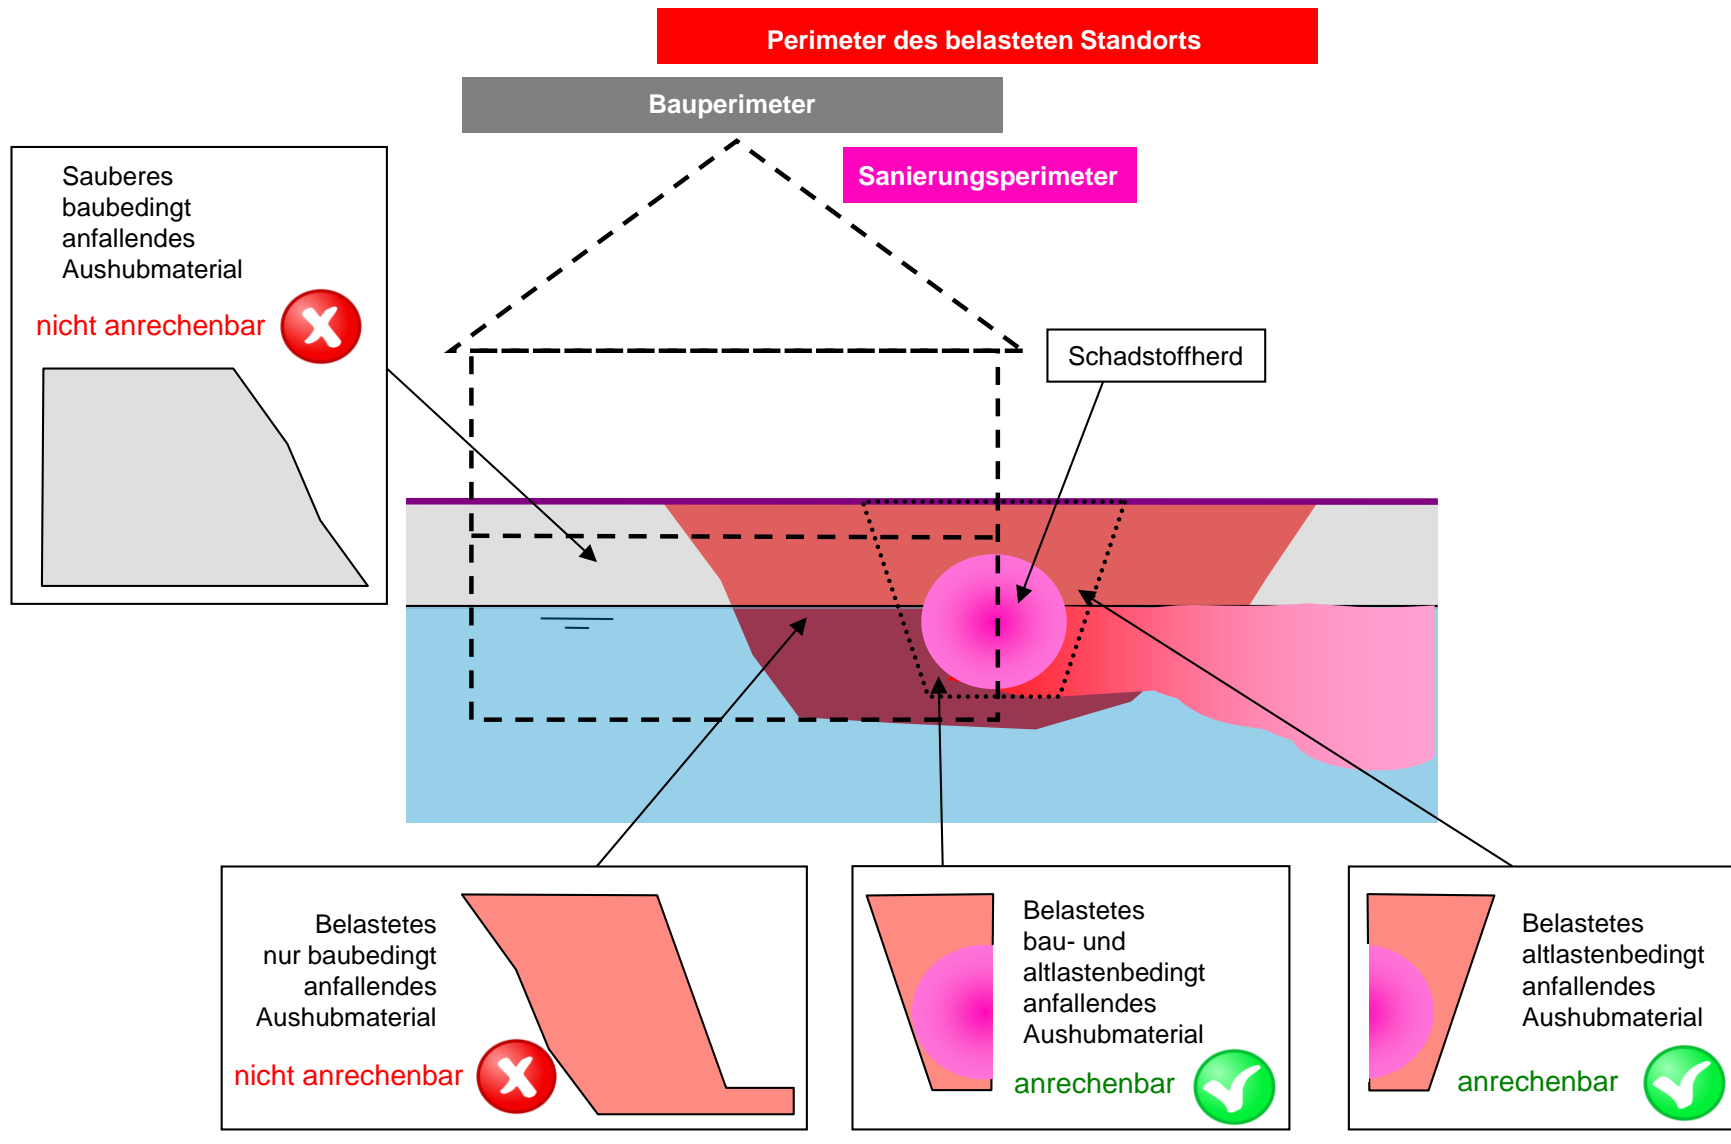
Perimeter des belasteten Standorts

Bauperimeter

Sanierungsperimeter

Sauberes baubedingt anfallendes Aushubmaterial

nicht anrechenbar

Schadstoffherd

Belastetes nur baubedingt anfallendes Aushubmaterial

nicht anrechenbar

Belastetes bau- und altlastenbedingt anfallendes Aushubmaterial

anrechenbar

Belastetes altlastenbedingt anfallendes Aushubmaterial

anrechenbar